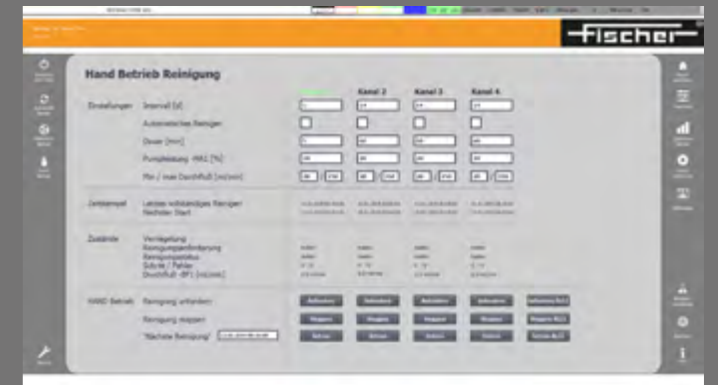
fischer

Hand Betrieb Reinigung

| | | Kanal 1 | Kanal 2 | Kanal 3 | Kanal 4 | |
|---|---|---|---|---|---|---|
| Einstellungen | Intervall [d] | | | | | |
| | Automatisches Reinigen | | | | | |
| | Dauer [min] | | | | | |
| | Pumpleistung -MAX [%] | | | | | |
| | Min / max Durchfluß [ml/min] | | | | | |
| Zeitstempel | Letztes vollständiges Reinigen | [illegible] | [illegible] | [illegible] | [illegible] | |
| | Nächster Start | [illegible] | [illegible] | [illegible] | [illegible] | |
| Zustände | Verriegelung | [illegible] | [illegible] | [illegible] | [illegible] | |
| | Reinigungsanforderung | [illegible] | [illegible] | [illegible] | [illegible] | |
| | Reinigungsstatus | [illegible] | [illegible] | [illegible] | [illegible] | |
| | Schritt / Fehler | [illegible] | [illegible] | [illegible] | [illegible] | |
| | Durchfluß -ØF1 [ml/min] | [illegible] | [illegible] | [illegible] | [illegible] | |
| HAND Betrieb | Reinigung anfordern | Anfordern | Anfordern | Anfordern | Anfordern | Anfordern ALLE |
| | Reinigung stoppen | Stoppen | Stoppen | Stoppen | Stoppen | Stoppen ALLE |
| | "Nächste Reinigung" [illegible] | Setzen | Setzen | Setzen | Setzen | Setzen ALLE |